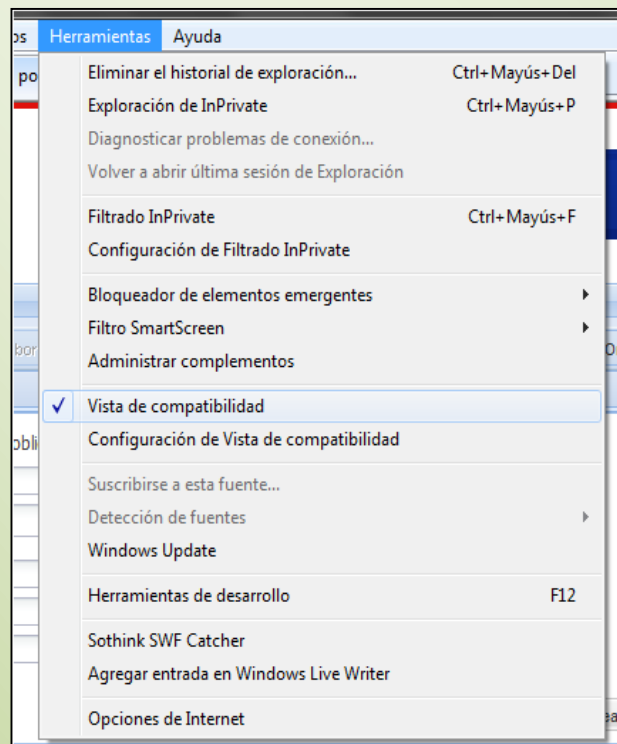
os Herramientas Ayuda

po

Eliminar el historial de exploración... Ctrl+Mayús+Del
Exploración de InPrivate Ctrl+Mayús+P
Diagnosticar problemas de conexión...
Volver a abrir última sesión de Exploración

Filtrado InPrivate Ctrl+Mayús+F
Configuración de Filtrado InPrivate

Bloqueador de elementos emergentes
Filtro SmartScreen
Administrar complementos

✓ Vista de compatibilidad
Configuración de Vista de compatibilidad

Suscribirse a esta fuente...
Detección de fuentes
Windows Update

Herramientas de desarrollo F12

Sothink SWF Catcher
Agregar entrada en Windows Live Writer

Opciones de Internet